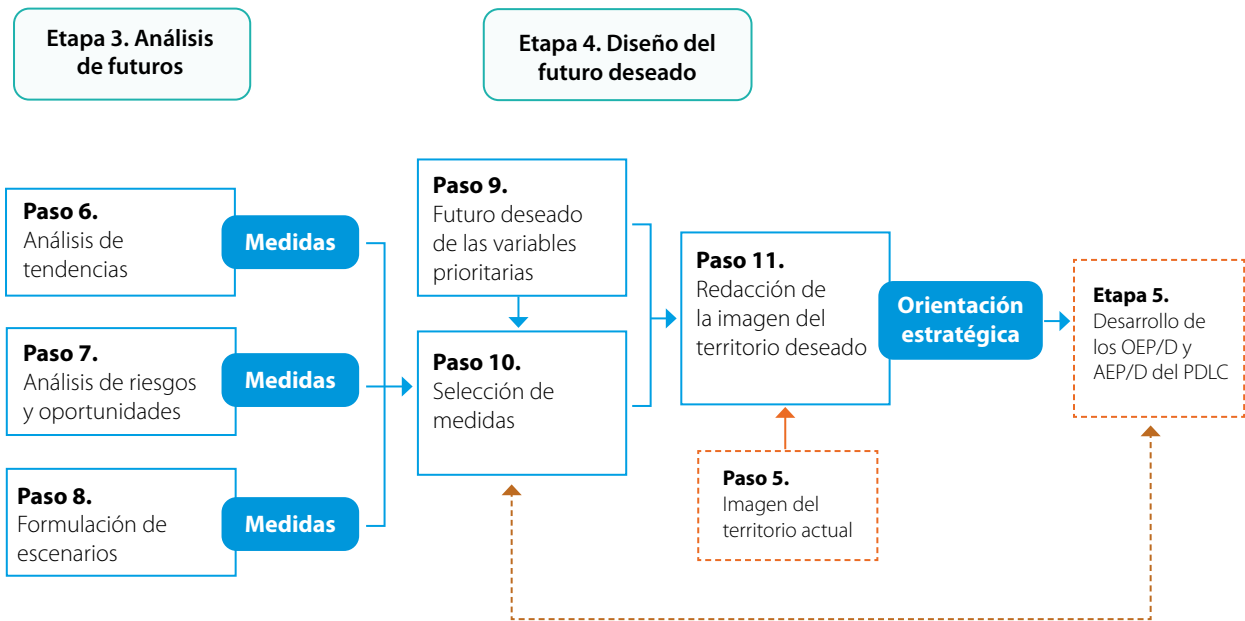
Etapa 3. Análisis de futuros

Etapa 4. Diseño del futuro deseado

Paso 6.
Análisis de tendencias

Medidas

Paso 7.
Análisis de riesgos y oportunidades

Medidas

Paso 8.
Formulación de escenarios

Medidas

Paso 9.
Futuro deseado de las variables prioritarias

Paso 10.
Selección de medidas

Paso 11.
Redacción de la imagen del territorio deseado

Orientación estratégica

Etapa 5.
Desarrollo de los OEP/D y AEP/D del PDLC

Paso 5.
Imagen del territorio actual